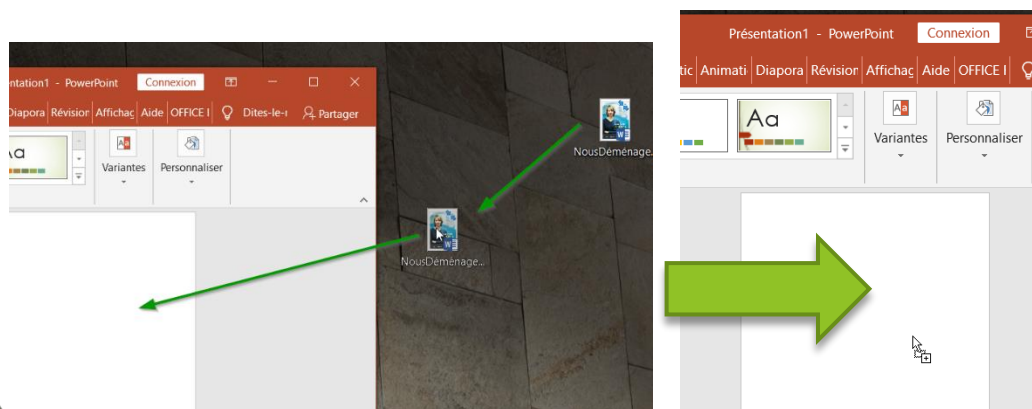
ntation1 - PowerPoint
Connexion
Diapora Révision Affichag Aide OFFICE I
Dites-le-
Partager
Aa
Variantes
Personnaliser
NousDéménage...
NousDéménage...

Présentation1 - PowerPoint
Connexion
tic Animati Diapora Révision Affichag Aide OFFICE I
Aa
Variantes
Personnaliser